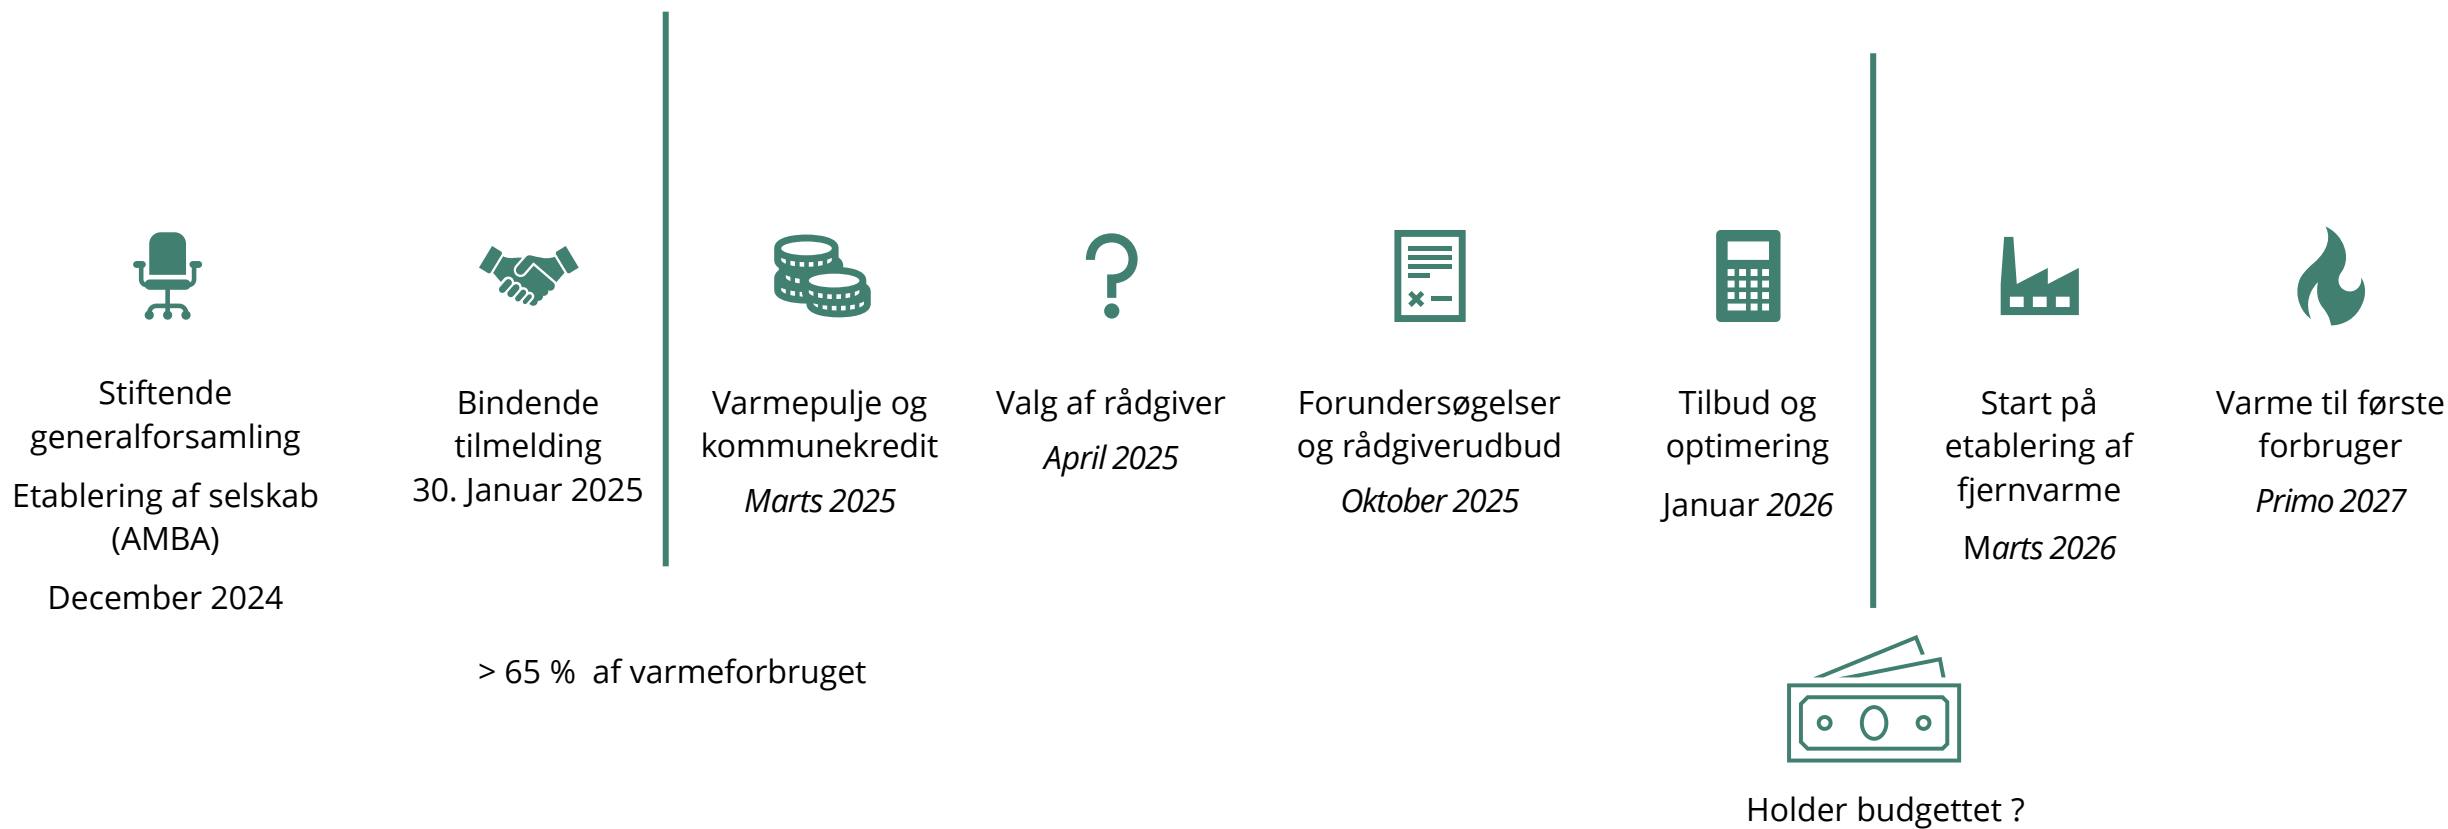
Stiftende generalforsamling

Etablering af selskab (AMBA)

December 2024

Bindende tilmelding

30. Januar 2025

Varmepulje og kommunekredit

*Marts 2025*

Valg af rådgiver

*April 2025*

Forundersøgelser og rådgiverudbud

*Oktober 2025*

Tilbud og optimering

Januar *2026*

Start på etablering af fjernvarme

Marts *2026*

Varme til første forbruger

*Primo 2027*

> 65 % af varmeforbruget

Holder budgettet ?